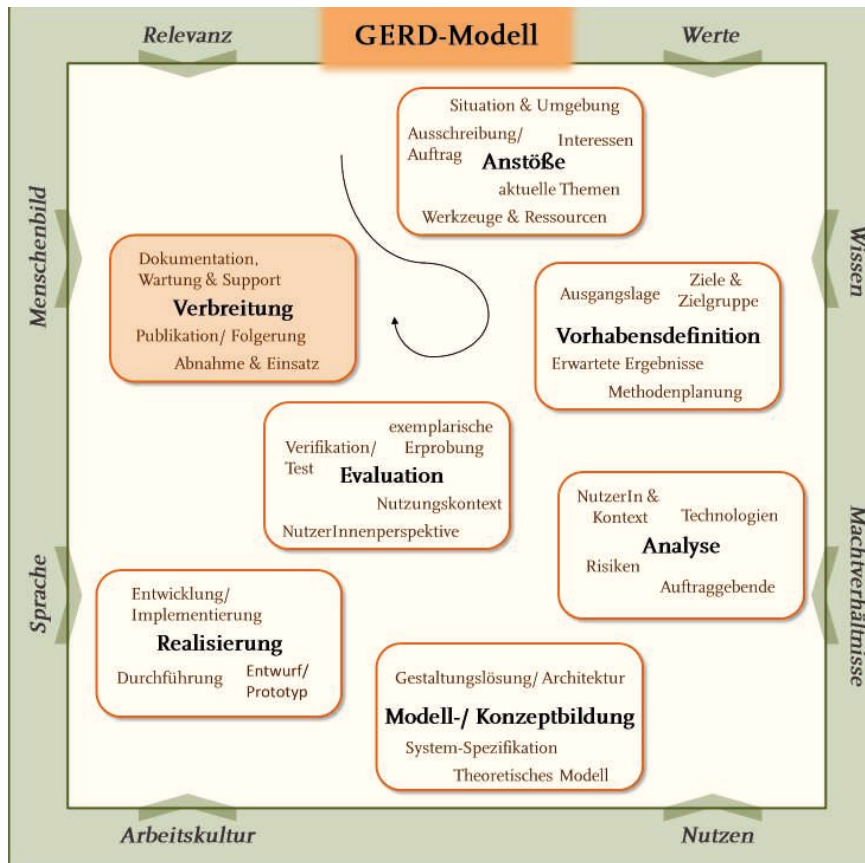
Relevanz

GERD-Modell

Werte

Menschenbild

Wissen

Situation & Umgebung
Ausschreibung/ Auftrag
Interessen
Anstöße
aktuelle Themen
Werkzeuge & Ressourcen

Dokumentation, Wartung & Support
Verbreitung
Publikation/ Folgerung
Abnahme & Einsatz

Ausgangslage
Ziele & Zielgruppe
Vorhabensdefinition
Erwartete Ergebnisse
Methodenplanung

exemplarische Erprobung
Verifikation/ Test
Evaluation
Nutzungskontext
NutzerInnenperspektive

NutzerIn & Kontext
Technologien
Analyse
Risiken
Auftraggebende

Sprache

Machtverhältnisse

Entwicklung/ Implementierung
Realisierung
Durchführung
Entwurf/ Prototyp

Gestaltungslösung/ Architektur
Modell-/ Konzeptbildung
System-Spezifikation
Theoretisches Modell

Arbeitskultur

Nutzen